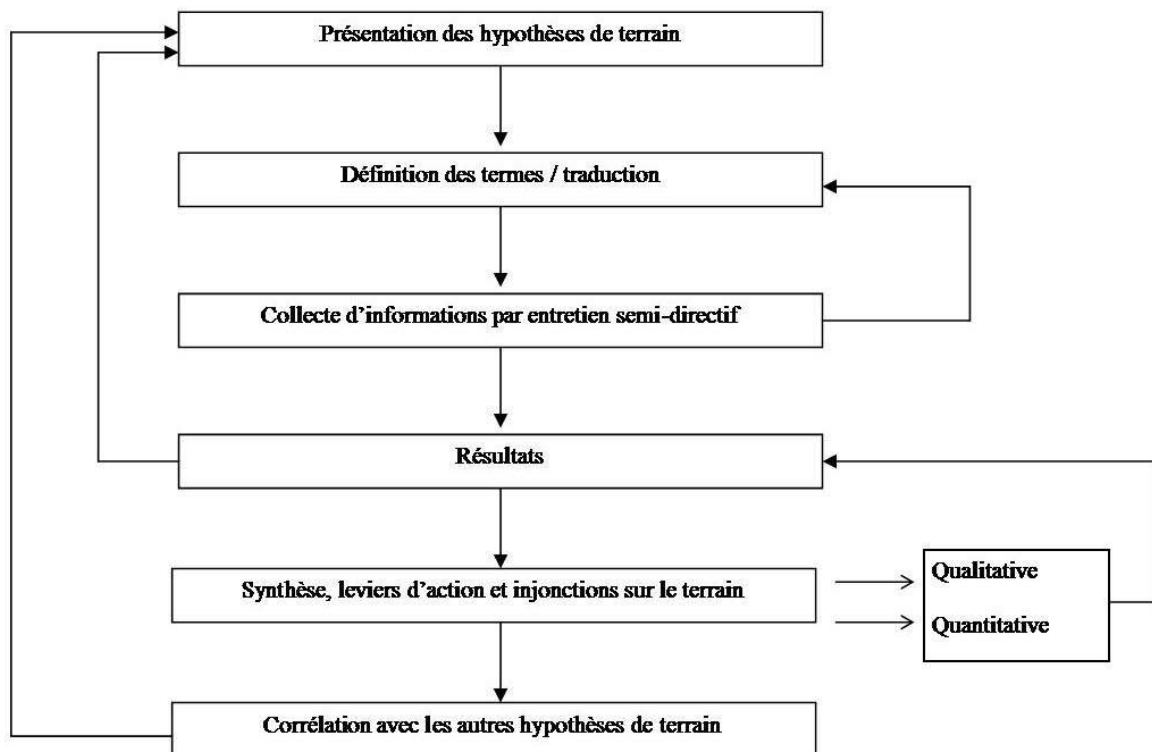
Présentation des hypothèses de terrain

Définition des termes / traduction

Collecte d'informations par entretien semi-directif

Résultats

Synthèse, leviers d'action et injonctions sur le terrain

Qualitative

Quantitative

Corrélation avec les autres hypothèses de terrain